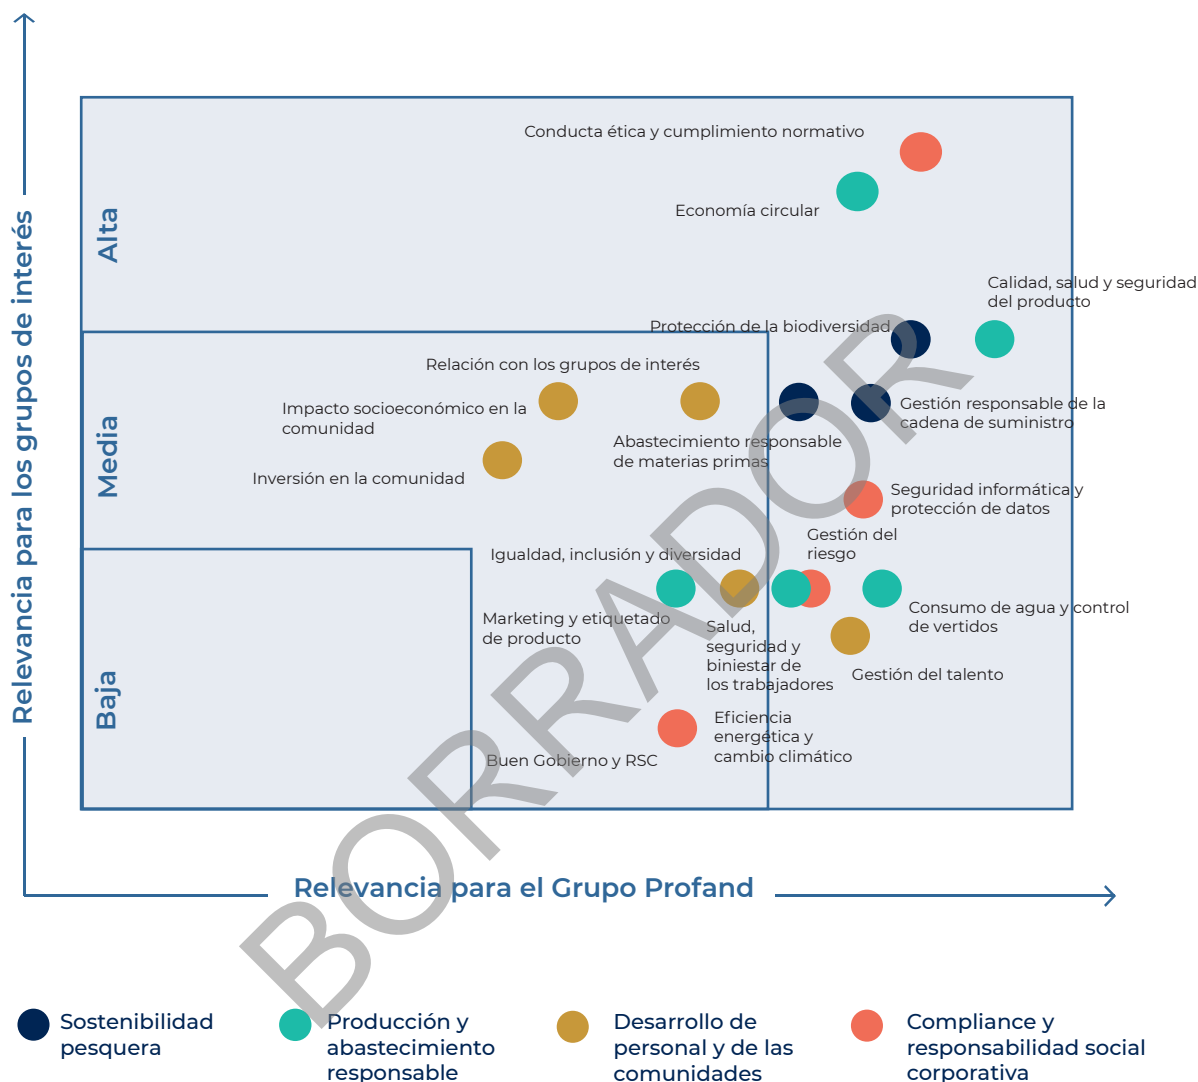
Relevancia para los grupos de interés

Alta

Media

Baja

Conducta ética y cumplimiento normativo

Economía circular

Calidad, salud y seguridad del producto

Protección de la biodiversidad

Relación con los grupos de interés

Impacto socioeconómico en la comunidad

Gestión responsable de la cadena de suministro

Abastecimiento responsable de materias primas

Inversión en la comunidad

Seguridad informática y protección de datos

Gestión del riesgo

Igualdad, inclusión y diversidad

Consumo de agua y control de vertidos

Marketing y etiquetado de producto

Salud, seguridad y biniestar de los trabajadores

Gestión del talento

Eficiencia energética y cambio climático

Buen Gobierno y RSC

BORRADOR

Relevancia para el Grupo Profand

Sostenibilidad pesquera

Producción y abastecimiento responsable

Desarrollo de personal y de las comunidades

Compliance y responsabilidad social corporativa